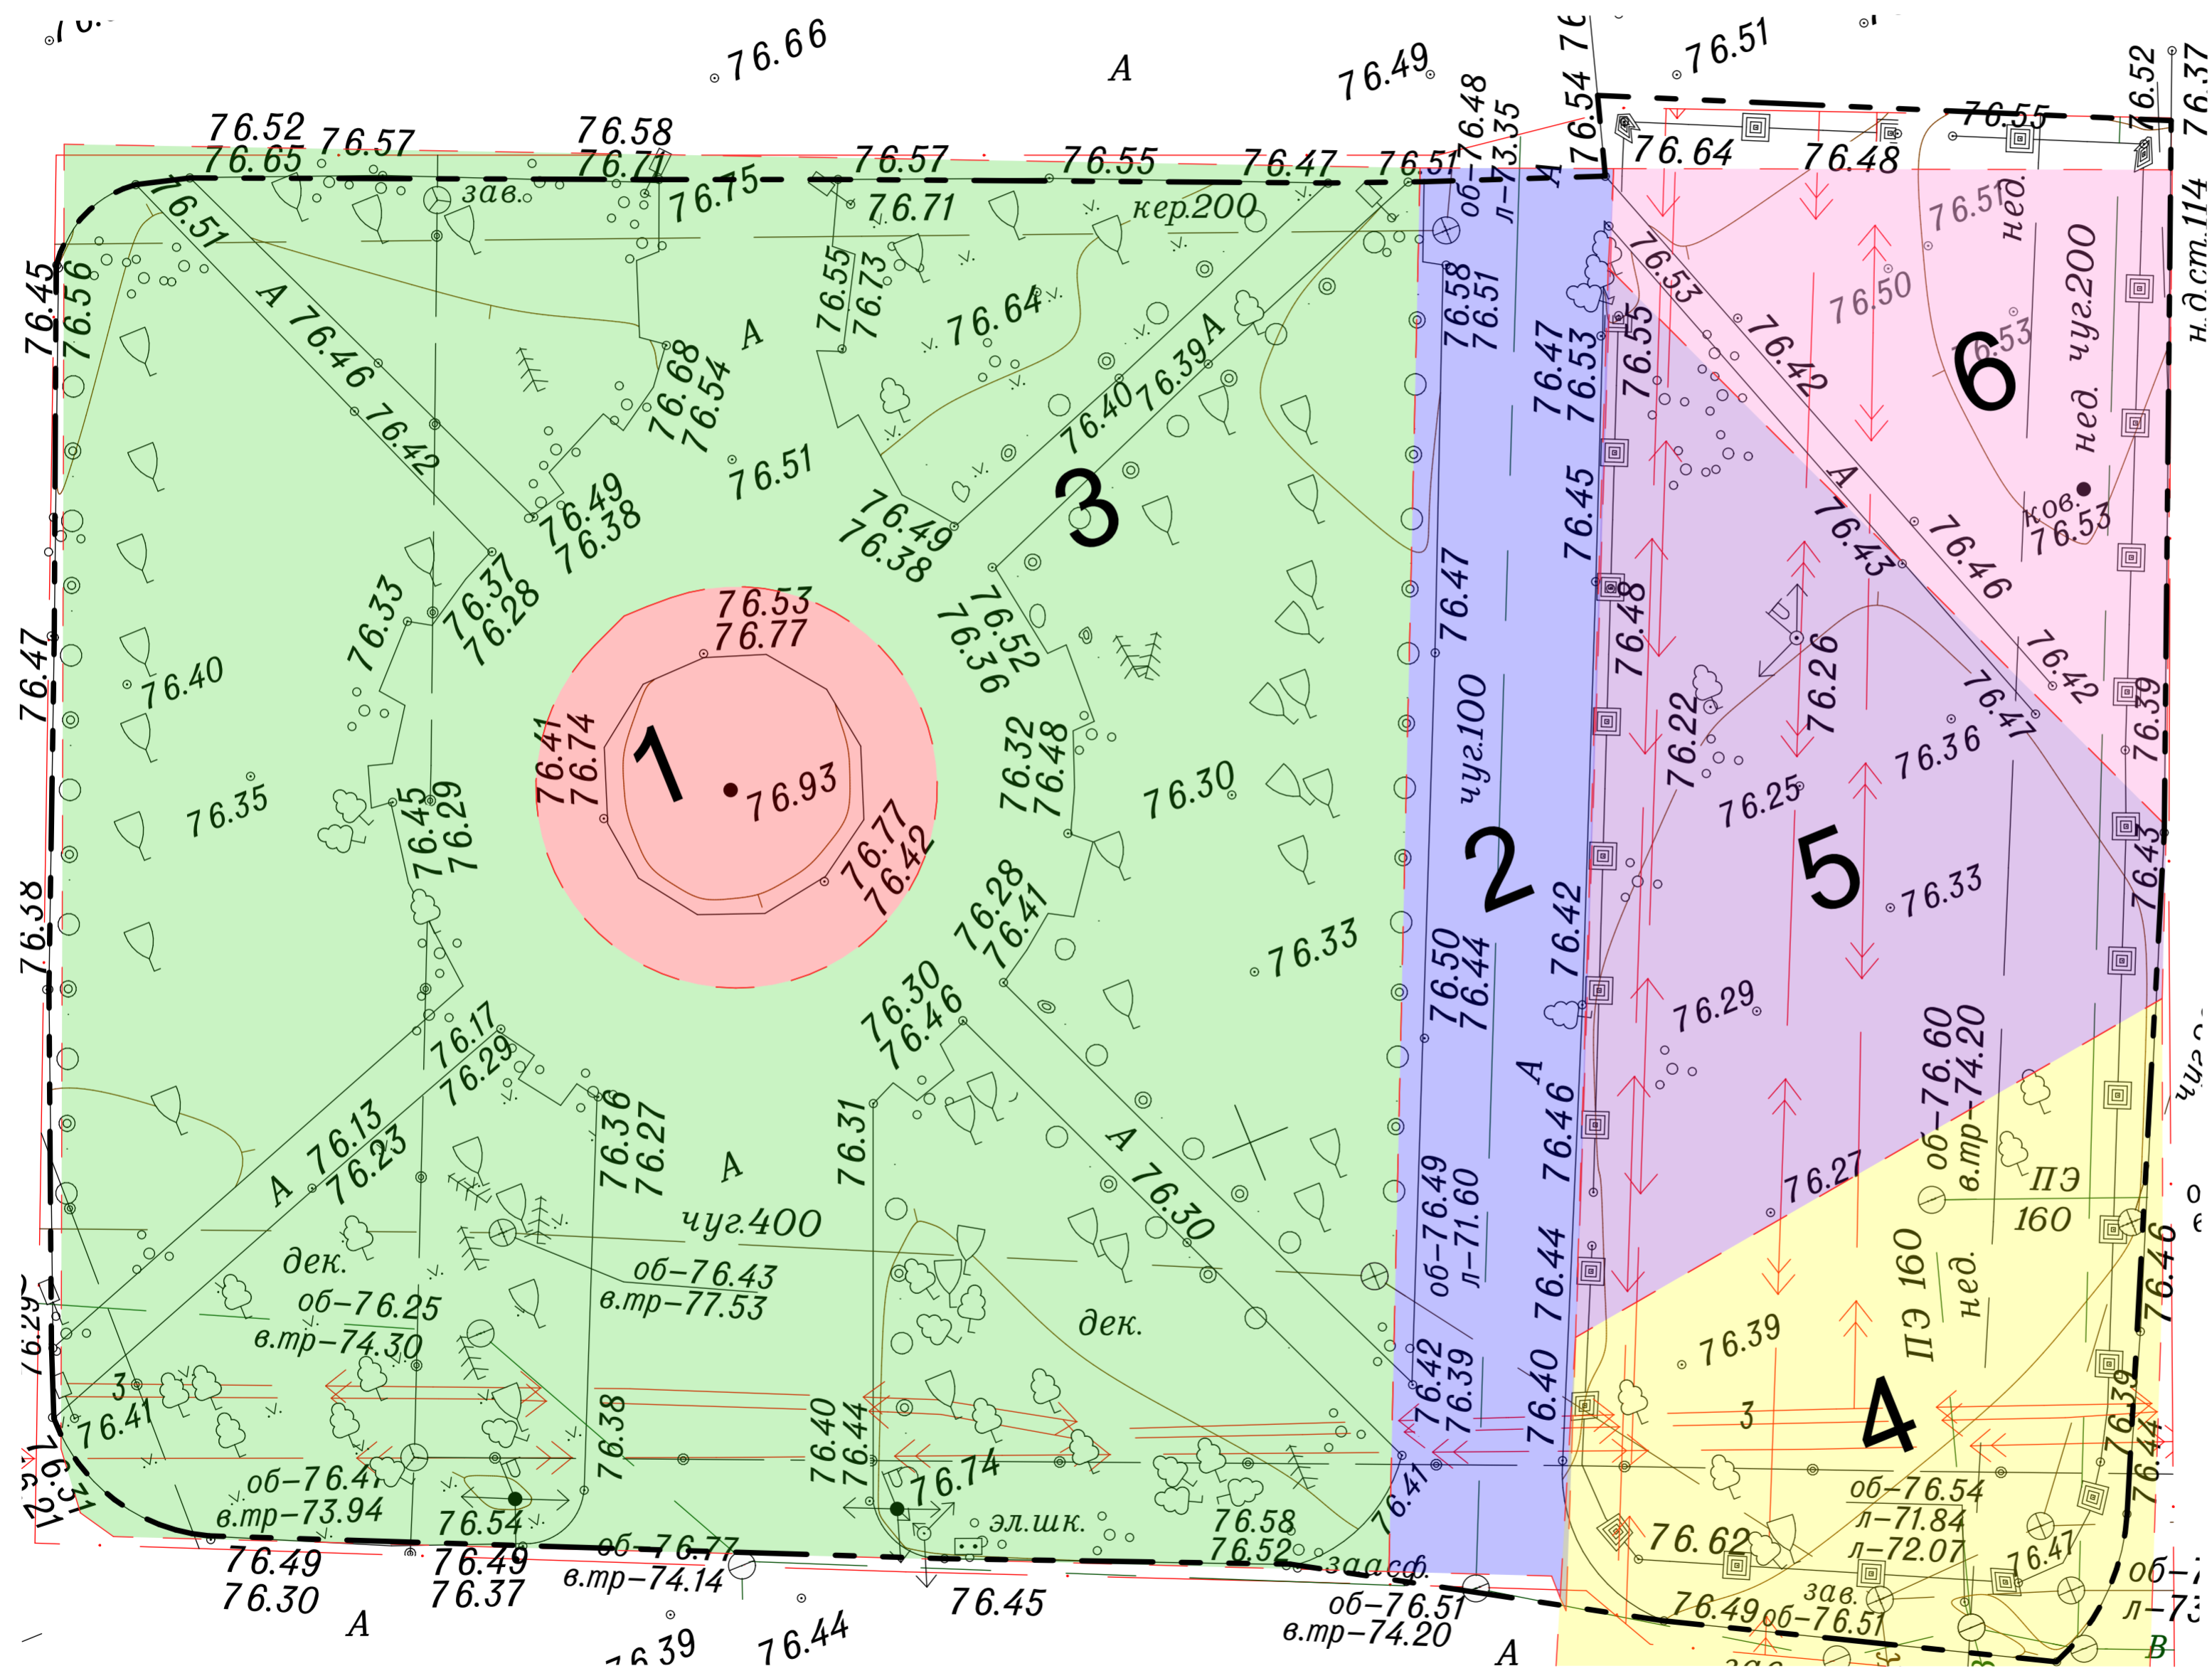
76.66
А
76.49
76.51
76.52
76.65
76.57
76.58
76.71
76.57
76.55
76.47
76.51
об-76.48
л-73.35
76.54
76.64
76.48
76.55
76.52
76.37
зав.
76.75
76.71
кер.200
А
76.51
76.45
76.56
А 76.46
76.42
76.55
76.73
76.64
76.68
76.54
А
76.40
76.39А
76.58
76.51
76.47
76.53
76.53
76.42
76.55
76.50
76.51
нед.
чуг200
н.д.ст.114
6
76.53
76.51
76.49
76.38
76.49
76.38
3
76.45
76.43
А
76.46
ков.
76.53
76.47
76.33
76.37
76.28
76.53
76.77
76.52
76.36
76.47
76.48
76.26
76.42
76.47
76.40
1
76.41
76.74
76.93
76.32
76.48
76.30
чуг.100
76.22
76.36
76.39
76.35
76.45
76.29
76.77
76.42
2
76.25
5
76.33
76.43
76.38
76.28
76.41
76.33
76.50
76.44
76.42
76.29
76.30
76.46
76.17
76.29
А
76.46
об-76.60
в.тр-74.20
А 76.13
76.23
76.36
76.27
А
76.31
А 76.30
об-76.49
л-71.60
76.27
ПЭ
160
чуг.400
76.44
ПЭ 160
нед.
дек.
об-76.43
в.тр-77.53
76.46
об-76.25
в.тр-74.30
дек.
76.39
76.29
3
76.41
76.38
76.40
76.44
76.42
76.39
76.40
3
4
76.39
76.44
76.41
об-76.41
в.тр-73.94
76.54
76.74
эл.шк.
76.58
76.52
76.47
об-76.54
л-71.84
л-72.07
76.62
76.47
об-
76.49
76.30
76.49
76.37
об-76.77
в.тр-74.14
76.45
зааср.
об-76.51
в.тр-74.20
зав.
76.49
об-76.51
л-73
А
76.39
76.44
А
В